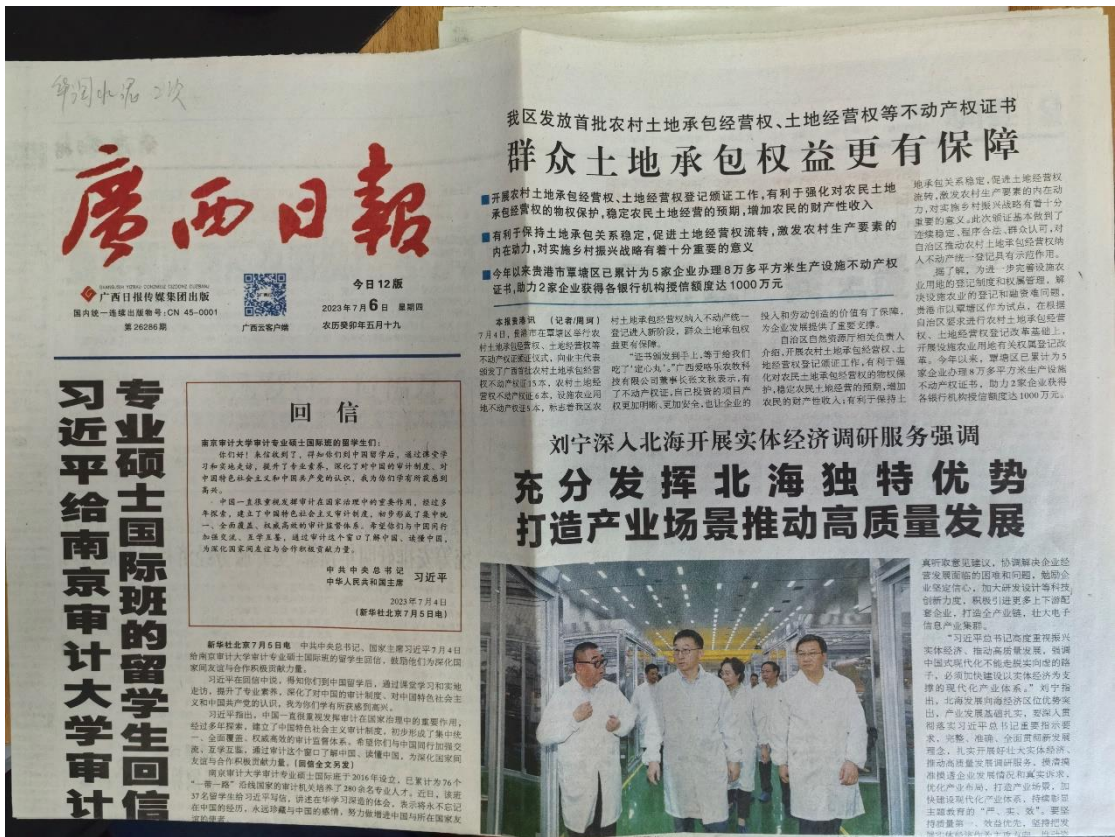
广西日报

广西日报传媒集团出版
国内统一连续出版物号:CN 45-0001
第26286期
广西云客户端
今日12版
2023年7月6日 星期四
农历癸卯年五月十九

我区发放首批农村土地承包经营权、土地经营权等不动产权证书
群众土地承包权益更有保障

开展农村土地承包经营权、土地经营权登记颁证工作,有利于强化对农民土地承包经营权的物权保护,稳定农民土地经营的预期,增加农民的财产性收入

有利于保持土地承包关系稳定,促进土地经营权流转,激发农村生产要素的内在动力,对实施乡村振兴战略有着十分重要的意义

今年以来贵港市覃塘区已累计为5家企业办理8万多平方米生产设施不动产权证书,助力2家企业获得各银行机构授信额度达1000万元

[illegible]

习近平给南京审计大学审计专业硕士国际班的留学生回信

回信

南京审计大学审计专业硕士国际班的留学生们:

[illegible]

中共中央总书记
中华人民共和国主席 习近平
2023年7月4日
(新华社北京7月5日电)

新华社北京7月5日电 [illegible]

刘宁深入北海开展实体经济调研服务强调
充分发挥北海独特优势
打造产业场景推动高质量发展

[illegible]